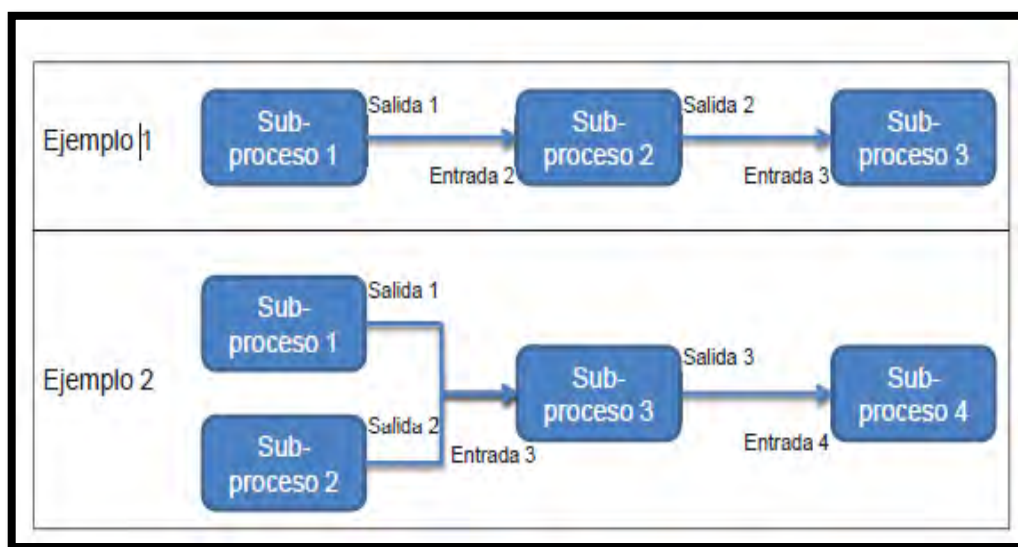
Ejemplo 1

Sub-proceso 1

Salida 1

Entrada 2

Sub-proceso 2

Salida 2

Entrada 3

Sub-proceso 3

Ejemplo 2

Sub-proceso 1

Salida 1

Sub-proceso 2

Salida 2

Entrada 3

Sub-proceso 3

Salida 3

Entrada 4

Sub-proceso 4